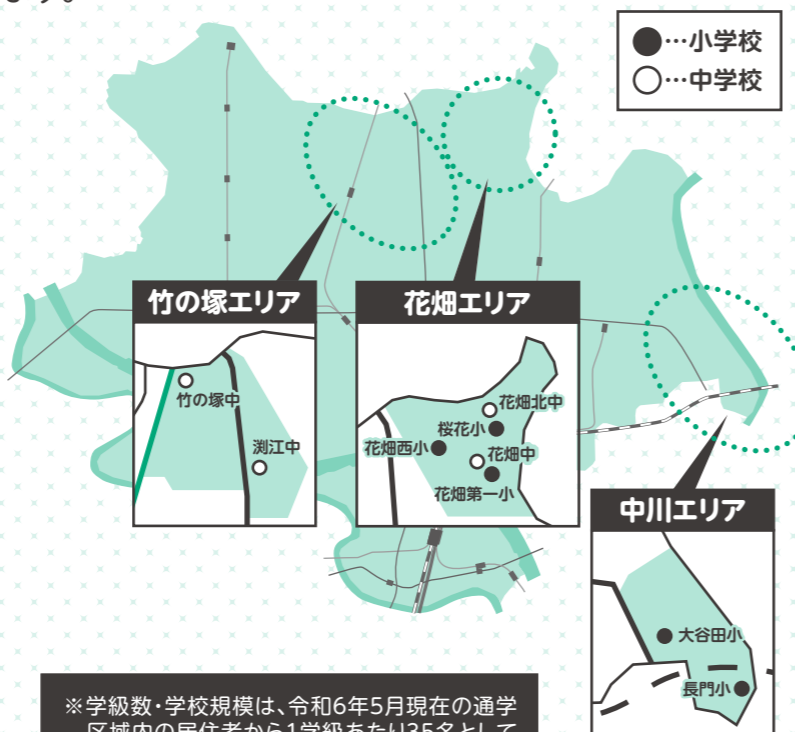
●…小学校
○…中学校

竹の塚エリア
竹の塚中
渕江中

花畑エリア
花畑北中
桜花小
花畑西小
花畑中
花畑第一小

中川エリア
大谷田小
長門小

※学級数・学校規模は、令和6年5月現在の通学区域内の居住者から1学級あたり35名として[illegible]